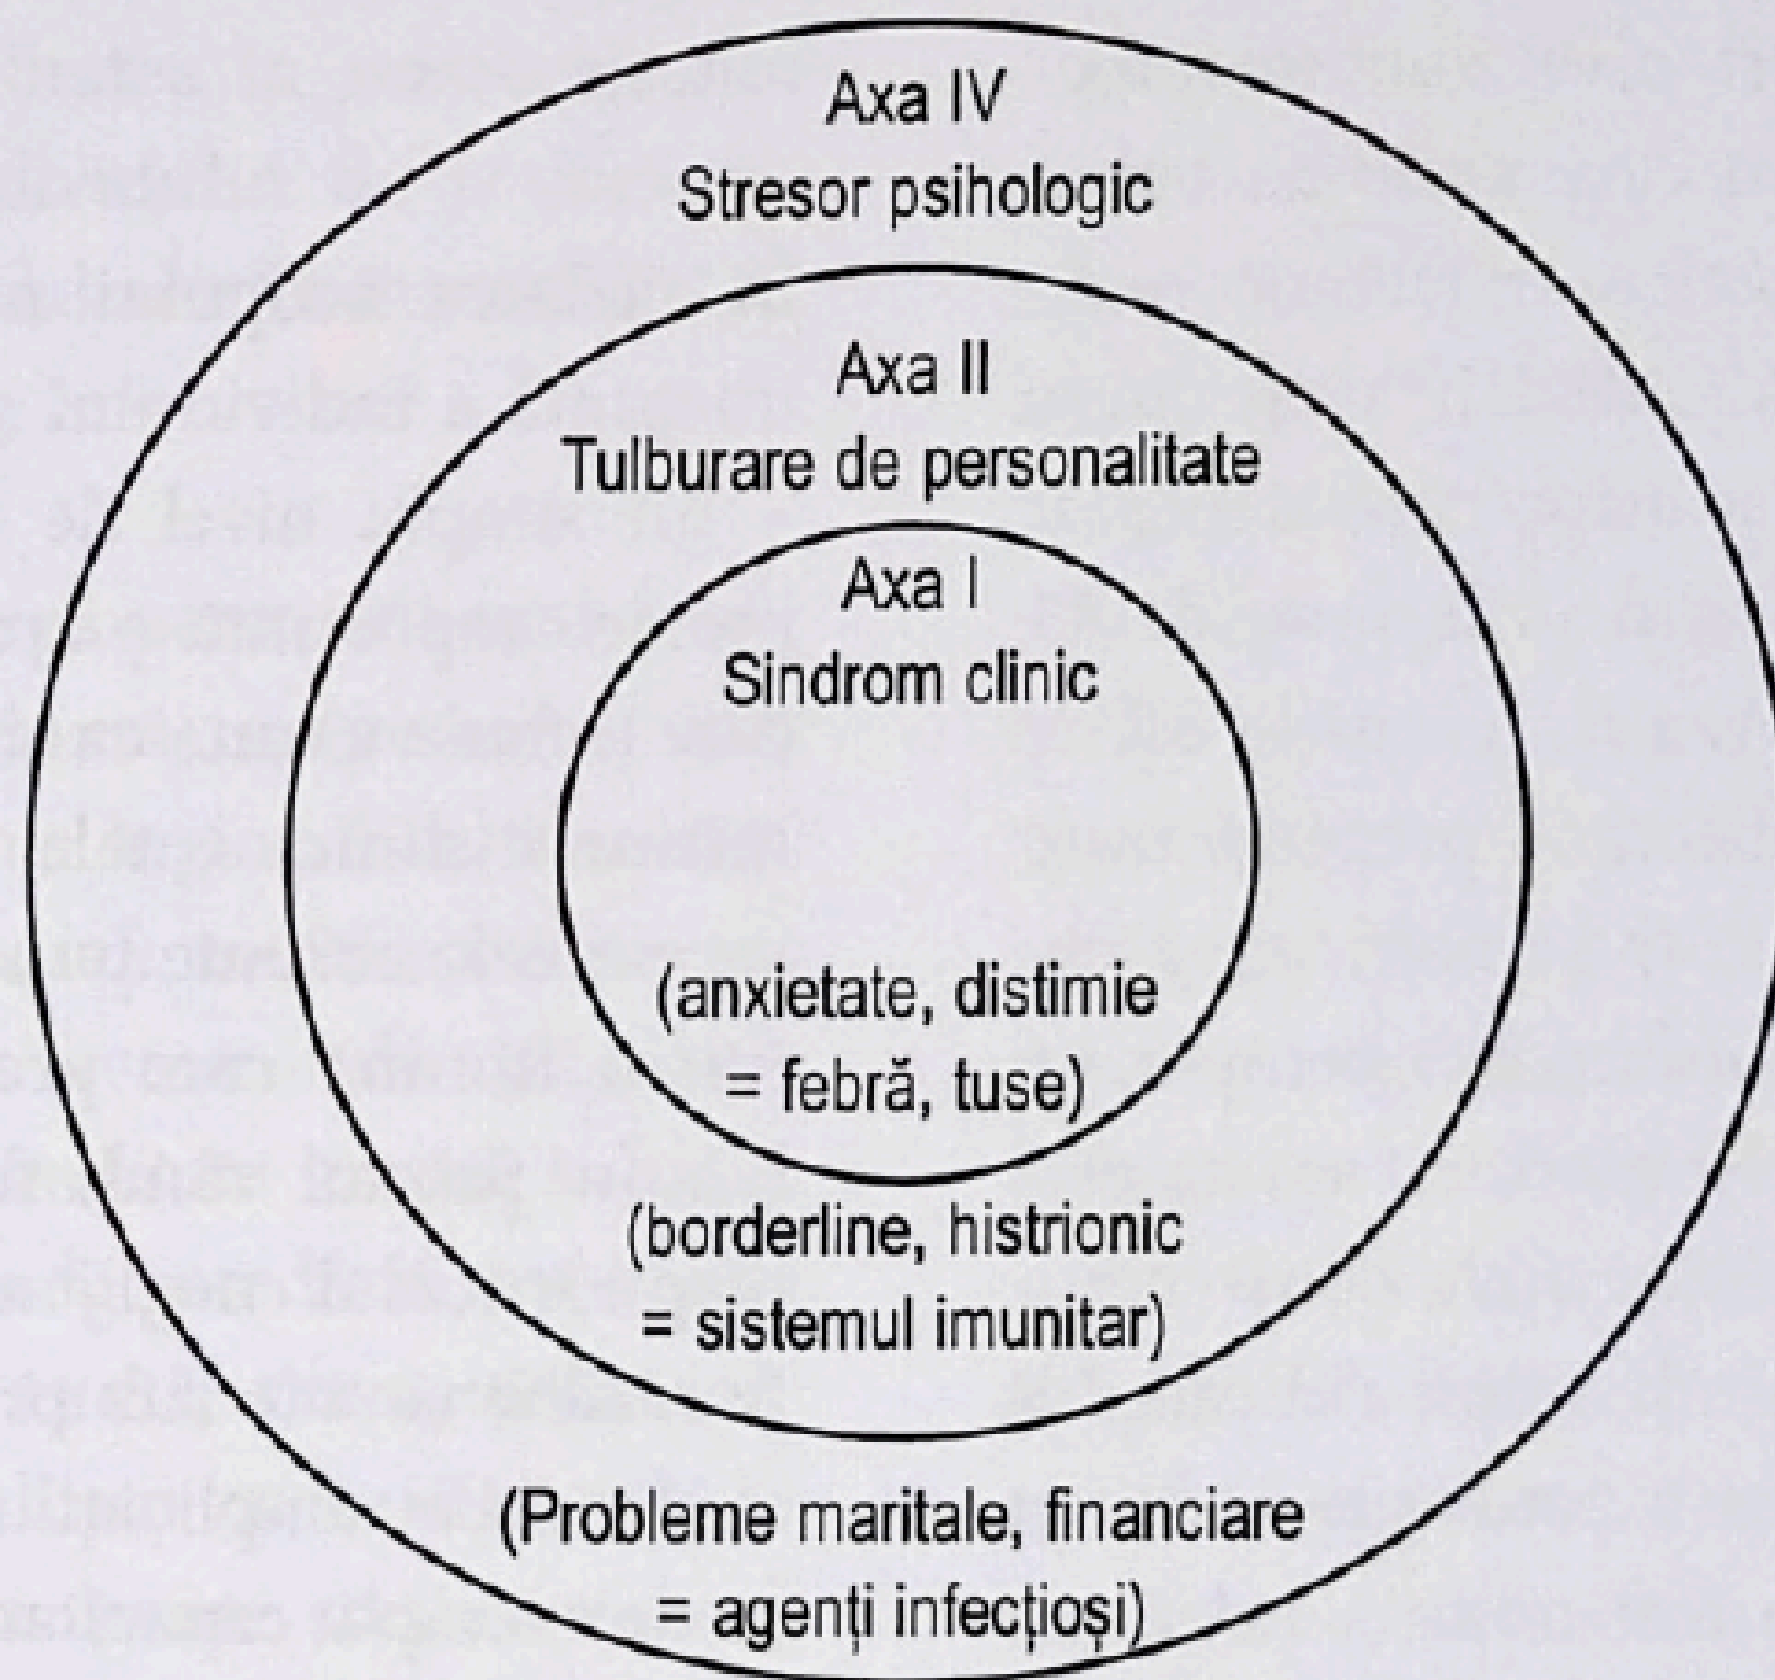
Axa IV
Stresor psihologic

Axa II
Tulburare de personalitate

Axa I
Sindrom clinic

(anxietate, distimie
= febră, tuse)

(borderline, histrionic
= sistemul imunitar)

(Probleme maritale, financiare
= agenți infecțioși)